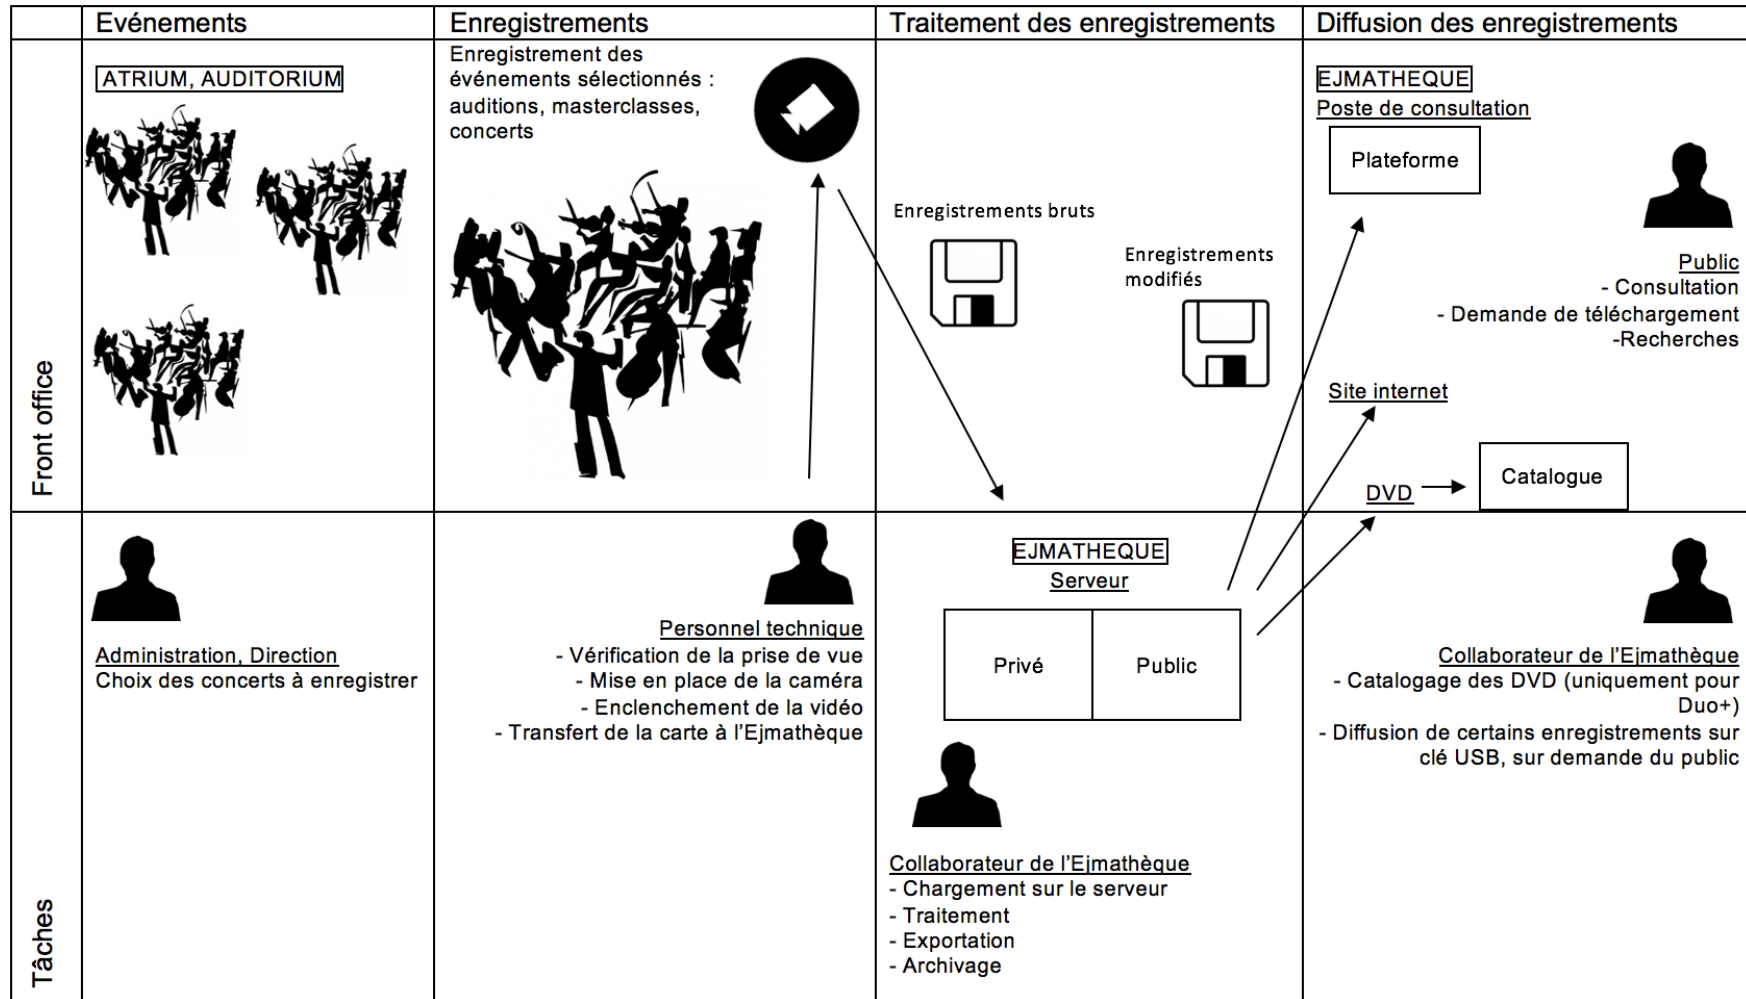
| | Evénements | Enregistrements | Traitement des enregistrements | Diffusion des enregistrements |
|---|---|---|---|---|
| Front office | ATRIUM, AUDITORIUM | Enregistrement des événements sélectionnés : auditions, masterclasses, concerts | Enregistrements bruts<br>Enregistrements modifiés | EJMATHEQUE<br>Poste de consultation<br>Plateforme<br>Public<br>- Consultation<br>- Demande de téléchargement<br>-Recherches<br>Site internet<br>DVD<br>Catalogue |
| Tâches | Administration, Direction<br>Choix des concerts à enregistrer | Personnel technique<br>- Vérification de la prise de vue<br>- Mise en place de la caméra<br>- Enclenchement de la vidéo<br>- Transfert de la carte à l'Ejmathèque | EJMATHEQUE<br>Serveur<br>Privé<br>Public<br>Collaborateur de l'Ejmathèque<br>- Chargement sur le serveur<br>- Traitement<br>- Exportation<br>- Archivage | Collaborateur de l'Ejmathèque<br>- Catalogage des DVD (uniquement pour Duo+)<br>- Diffusion de certains enregistrements sur clé USB, sur demande du public |